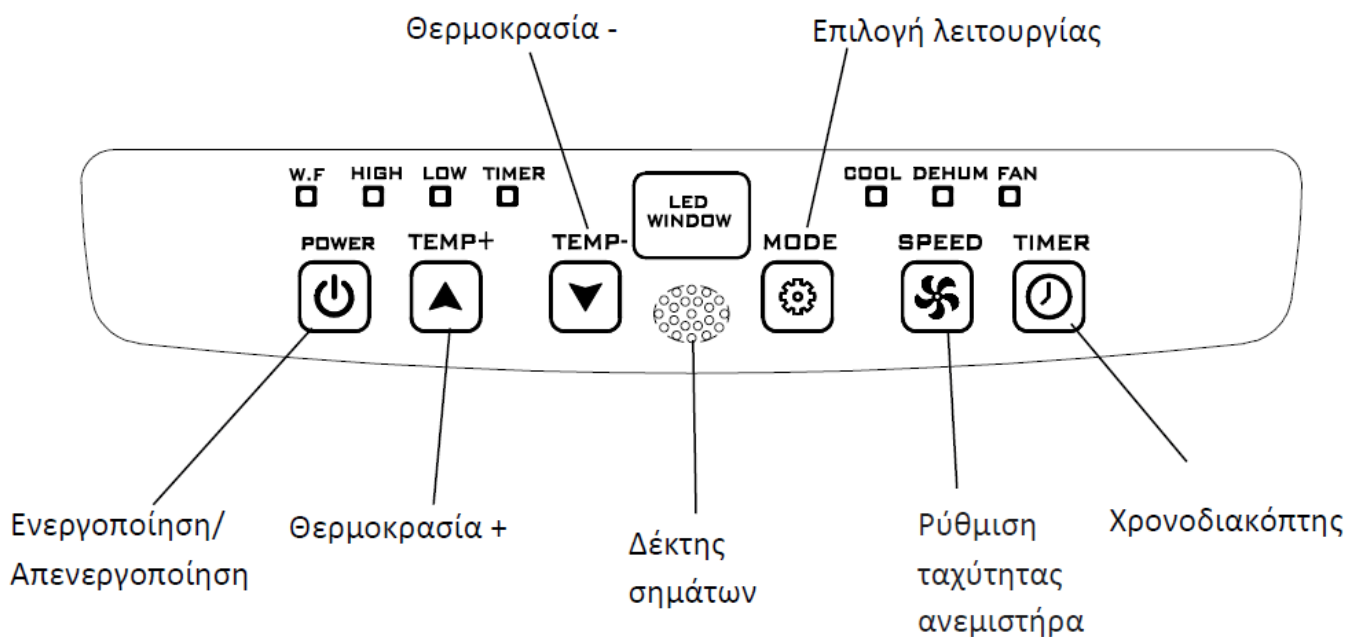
Θερμοκρασία -

Επιλογή λειτουργίας

W.F HIGH LOW TIMER

LED WINDOW

COOL DEHUM FAN

POWER TEMP+ TEMP- MODE SPEED TIMER

Ενεργοποίηση/ Απενεργοποίηση

Θερμοκρασία +

Δέκτης σημάτων

Ρύθμιση ταχύτητας ανεμιστήρα

Χρονοδιακόπτης